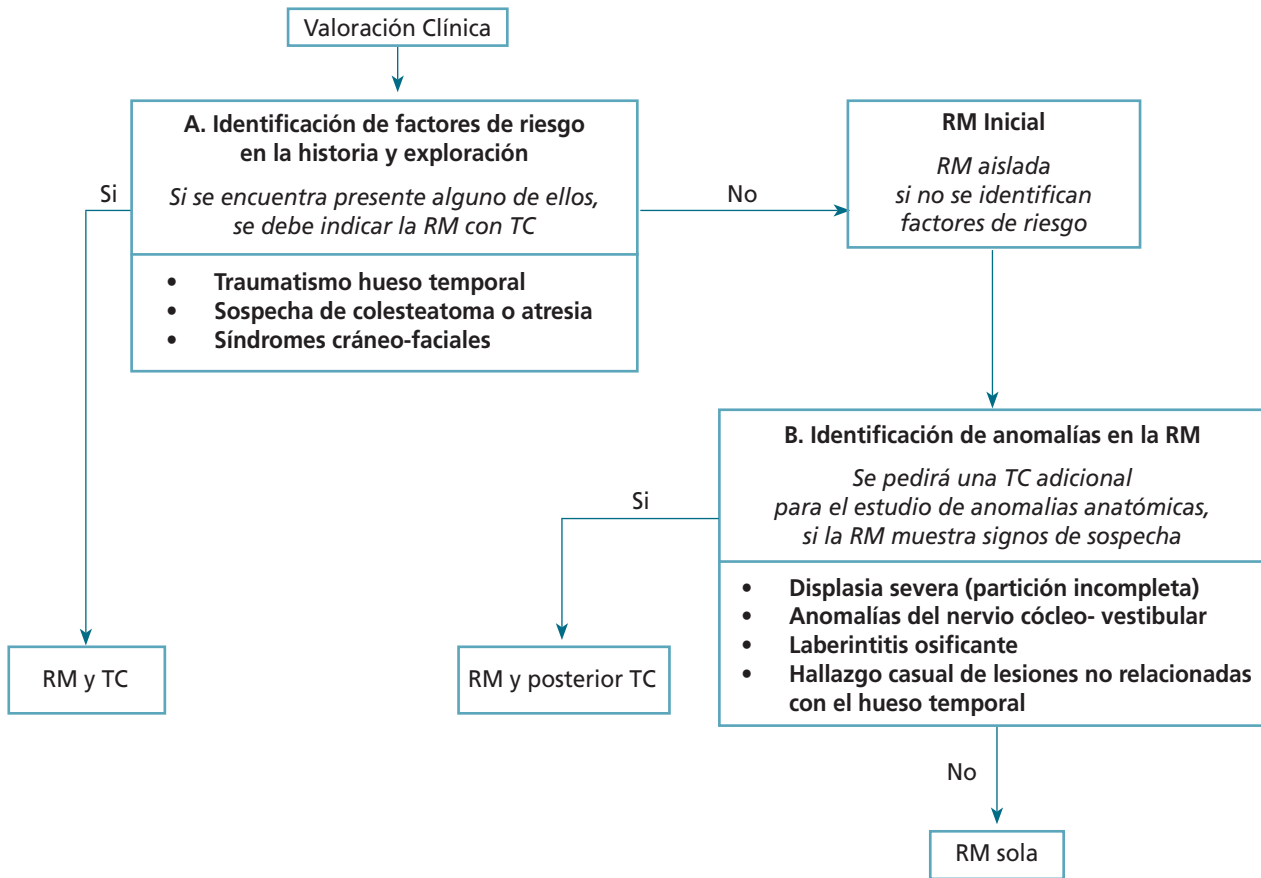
Valoración Clínica

A. Identificación de factores de riesgo en la historia y exploración

Si se encuentra presente alguno de ellos, se debe indicar la RM con TC

- Traumatismo hueso temporal
- Sospecha de colesteatoma o atresia
- Síndromes cráneo-faciales

Si

No

RM Inicial

RM aislada si no se identifican factores de riesgo

B. Identificación de anomalías en la RM

Se pedirá una TC adicional para el estudio de anomalias anatómicas, si la RM muestra signos de sospecha

- Displasia severa (partición incompleta)
- Anomalías del nervio cócleo- vestibular
- Laberintitis osificante
- Hallazgo casual de lesiones no relacionadas con el hueso temporal

Si

RM y TC

RM y posterior TC

No

RM sola